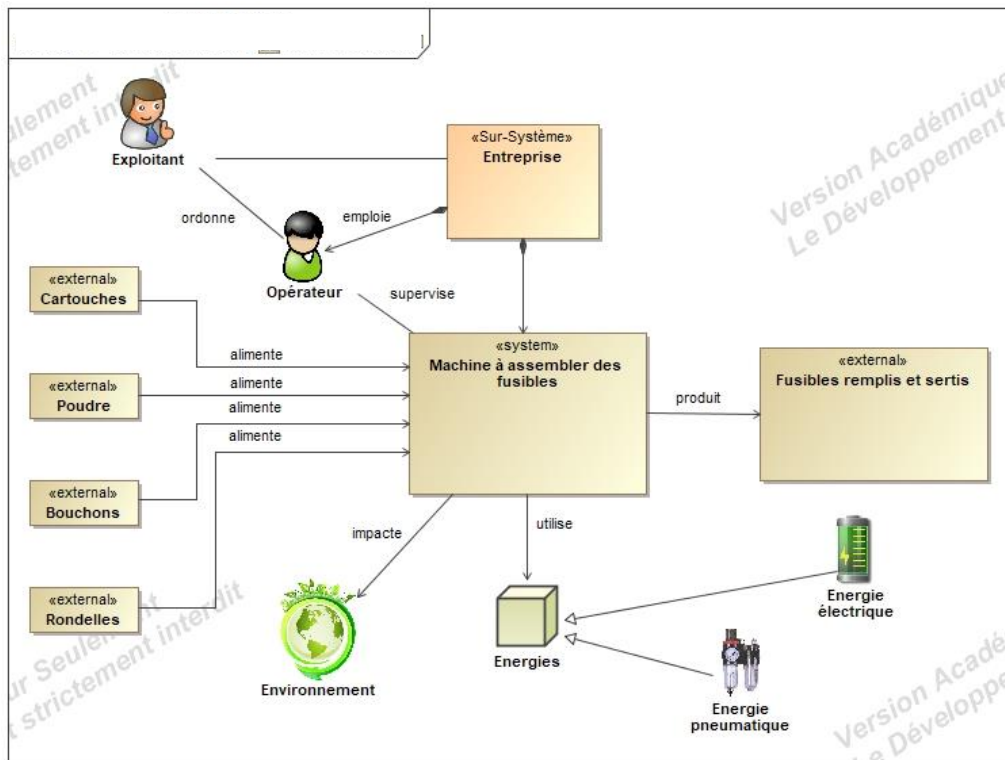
lement
tement in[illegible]

Exploitant

«Sur-Système»
Entreprise

Version Académique
Le Développement

ordonne

emploie

Opérateur

«external»
Cartouches

supervise

alimente

«system»
Machine à assembler des fusibles

«external»
Poudre

alimente

alimente

alimente

produit

«external»
Fusibles remplis et sertis

«external»
Bouchons

impacte

utilise

«external»
Rondelles

Energie électrique

ur Seulement
strictement interdit

Energies

Environnement

Energie pneumatique

Version Acadé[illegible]
Le Développe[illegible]